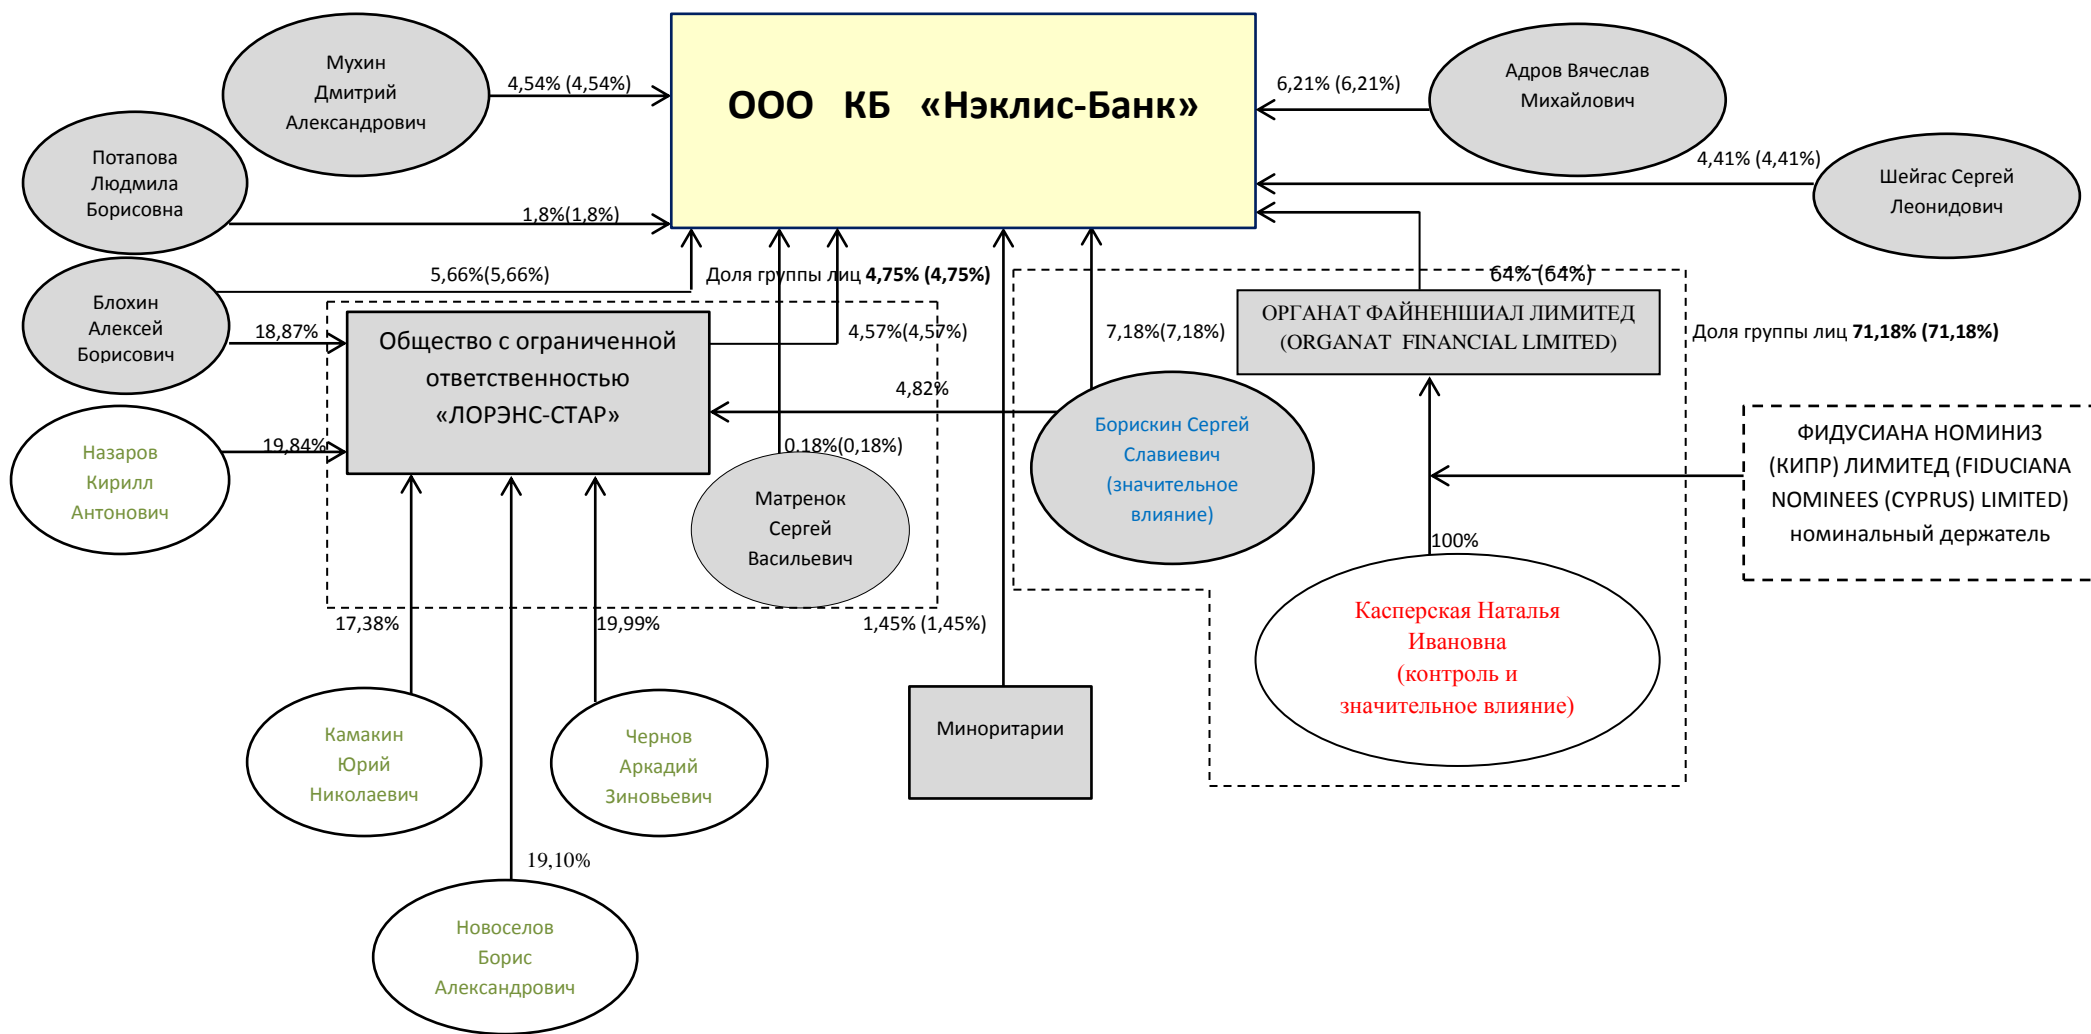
ООО КБ «Нэклис-Банк»

Мухин Дмитрий Александрович

4,54% (4,54%)

Потапова Людмила Борисовна

1,8%(1,8%)

Блохин Алексей Борисович

5,66%(5,66%)

Доля группы лиц **4,75% (4,75%)**

18,87%

Общество с ограниченной ответственностью «ЛОРЭНС-СТАР»

4,57%(4,57%)

Назаров Кирилл Антонович

19,84%

4,82%

0,18%(0,18%)

Матренок Сергей Васильевич

17,38%

19,99%

1,45% (1,45%)

Камакин Юрий Николаевич

Чернов Аркадий Зиновьевич

19,10%

Новоселов Борис Александрович

Миноритарии

Адров Вячеслав Михайлович

6,21% (6,21%)

4,41% (4,41%)

Шейгас Сергей Леонидович

64% (64%)

7,18%(7,18%)

ОРГАНАТ ФАЙНЕНШИАЛ ЛИМИТЕД (ORGANAT FINANCIAL LIMITED)

Доля группы лиц **71,18% (71,18%)**

Борискин Сергей Славиевич (значительное влияние)

ФИДУСИАНА НОМИНИЗ (КИПР) ЛИМИТЕД (FIDUCIANA NOMINEES (CYPRUS) LIMITED) номинальный держатель

100%

Касперская Наталья Ивановна (контроль и значительное влияние)